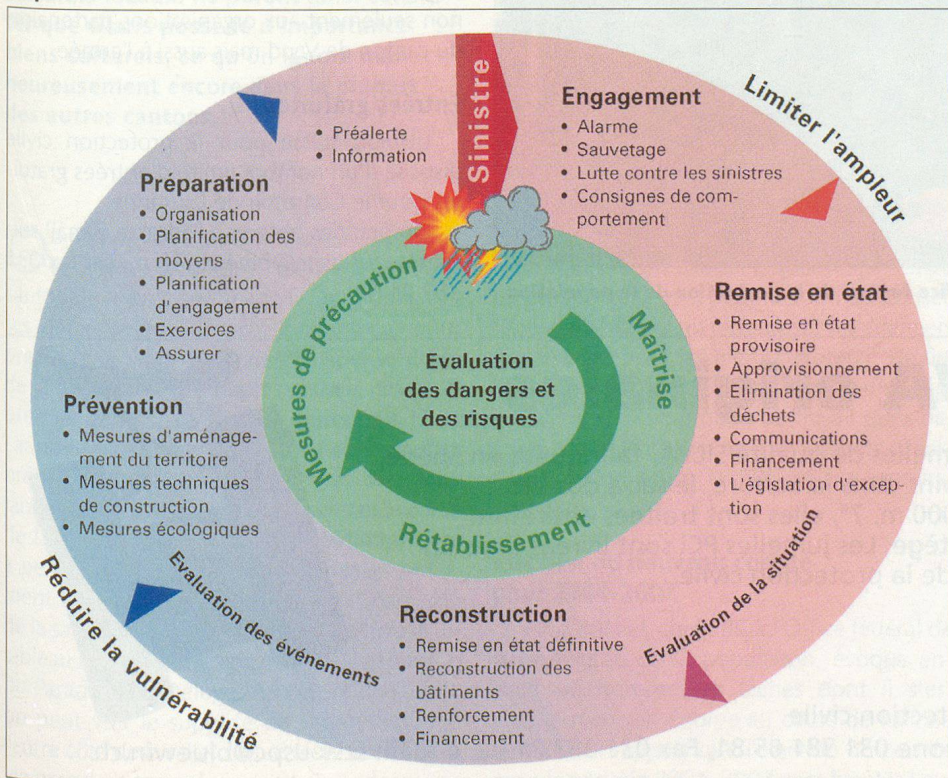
Sinistre

Limiter l'ampleur

• Préalerte
• Information

Engagement
• Alarme
• Sauvetage
• Lutte contre les sinistres
• Consignes de comportement

Préparation
• Organisation
• Planification des moyens
• Planification d'engagement
• Exercices
• Assurer

Remise en état
• Remise en état provisoire
• Approvisionnement
• Elimination des déchets
• Communications
• Financement
• L'égislation d'exception

Mesures de précaution

Maîtrise

Evaluation des dangers et des risques

Rétablissement

Prévention
• Mesures d'aménagement du territoire
• Mesures techniques de construction
• Mesures écologiques

Evaluation des événements

Evaluation de la situation

Réduire la vulnérabilité

Reconstruction
• Remise en état définitive
• Reconstruction des bâtiments
• Renforcement
• Financement

tection civile
one 031 381 65 81, Fax 0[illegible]